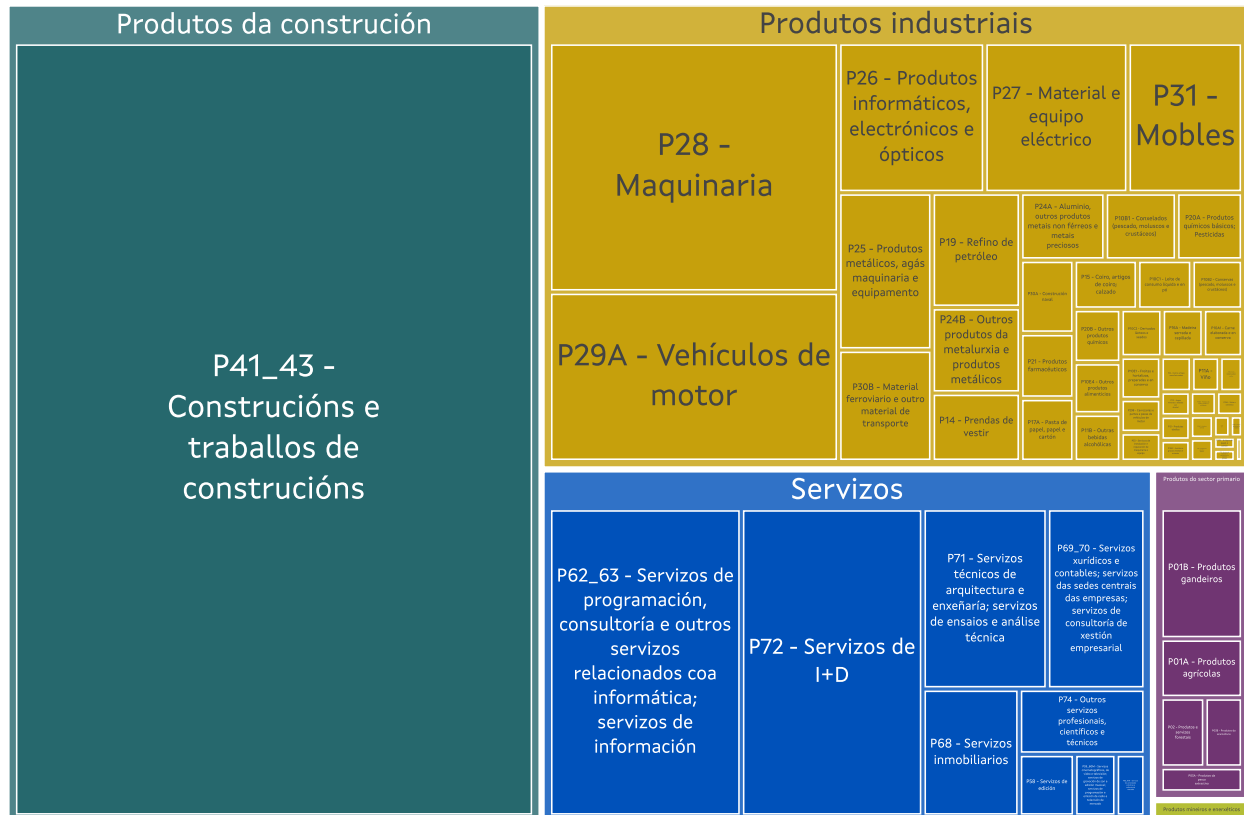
Produtos da construción

P41_43 - Construcións e traballos de construcións

Produtos industriais

P28 - Maquinaria

P26 - Produtos informáticos, electrónicos e ópticos

P27 - Material e equipo eléctrico

P31 - Mobles

P29A - Vehículos de motor

P25 - Produtos metálicos, agás maquinaria e equipamento

P19 - Refino de petróleo

P24A - Aluminio, outros produtos metais non férreos e metais preciosos

P10B1 - Conxelados (pescado, moluscos e crustáceos)

P20A - Produtos químicos básicos; Pesticidas

P15 - Coiro, artigos de coiro, calzado

P30B - Material ferroviario e outro material de transporte

P24B - Outros produtos da metalurxia e produtos metálicos

P21 - Produtos farmacéuticos

P14 - Prendas de vestir

P17A - Pasta de papel, papel e cartón

P11B - Outras bebidas alcohólicas

P20B - Outros produtos químicos

P10E4 - Outros produtos alimenticios

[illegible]

Servizos

P62_63 - Servizos de programación, consultoría e outros servizos relacionados coa informática; servizos de información

P72 - Servizos de I+D

P71 - Servizos técnicos de arquitectura e enxeñaría; servizos de ensaios e análise técnica

P69_70 - Servizos xurídicos e contables; servizos das sedes centrais das empresas; servizos de consultoría de xestión empresarial

P68 - Servizos inmobiliarios

P74 - Outros servizos profesionais, científicos e técnicos

P58 - Servizos de edición

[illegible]

Produtos do sector primario

P01B - Produtos gandeiros

P01A - Produtos agrícolas

P02 - Produtos e servizos forestais

P03B - Produtos acuícolas

P03A - Produtos de pesca extractiva

Produtos mineiros e enerxéticos